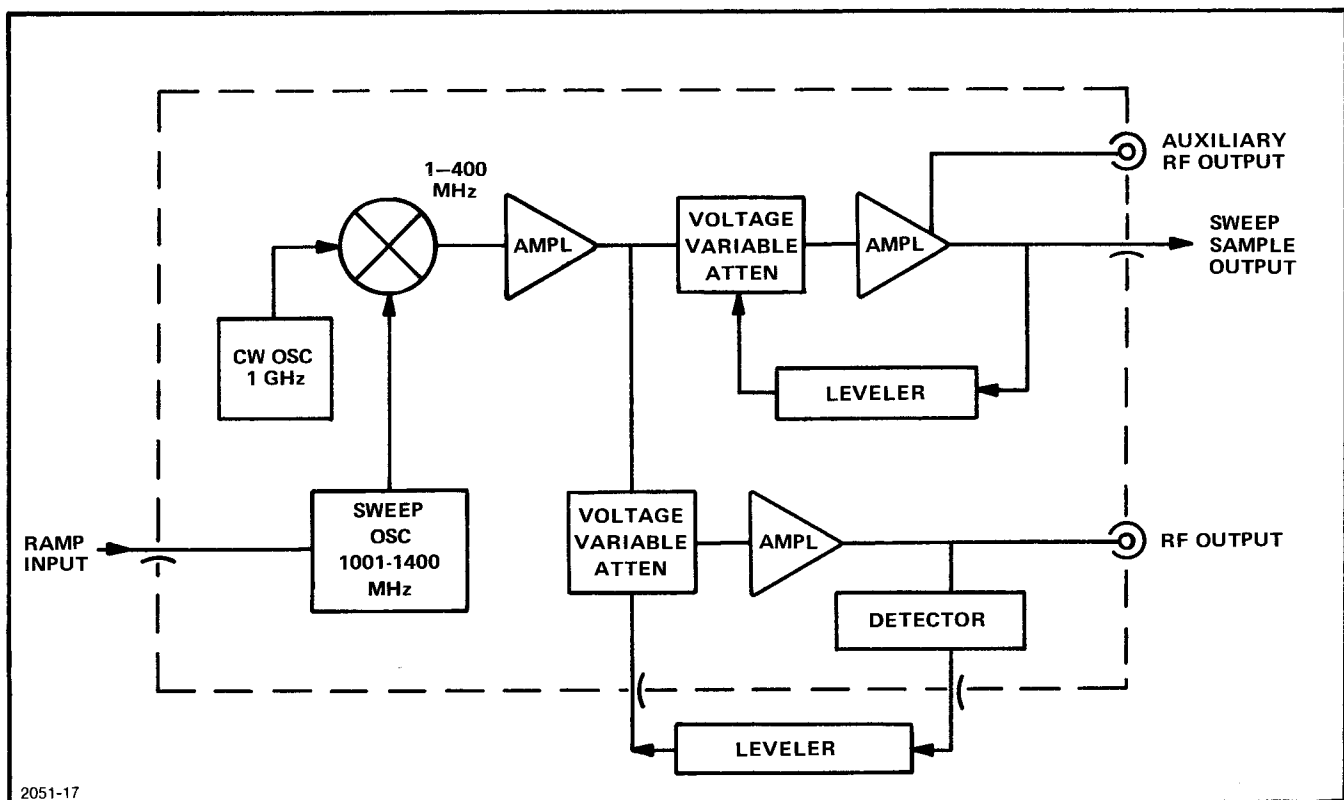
1–400 MHz

AUXILIARY RF OUTPUT

AMPL

VOLTAGE VARIABLE ATTEN

AMPL

SWEEP SAMPLE OUTPUT

CW OSC 1 GHz

LEVELER

RAMP INPUT

SWEEP OSC 1001-1400 MHz

VOLTAGE VARIABLE ATTEN

AMPL

RF OUTPUT

DETECTOR

LEVELER

2051-17